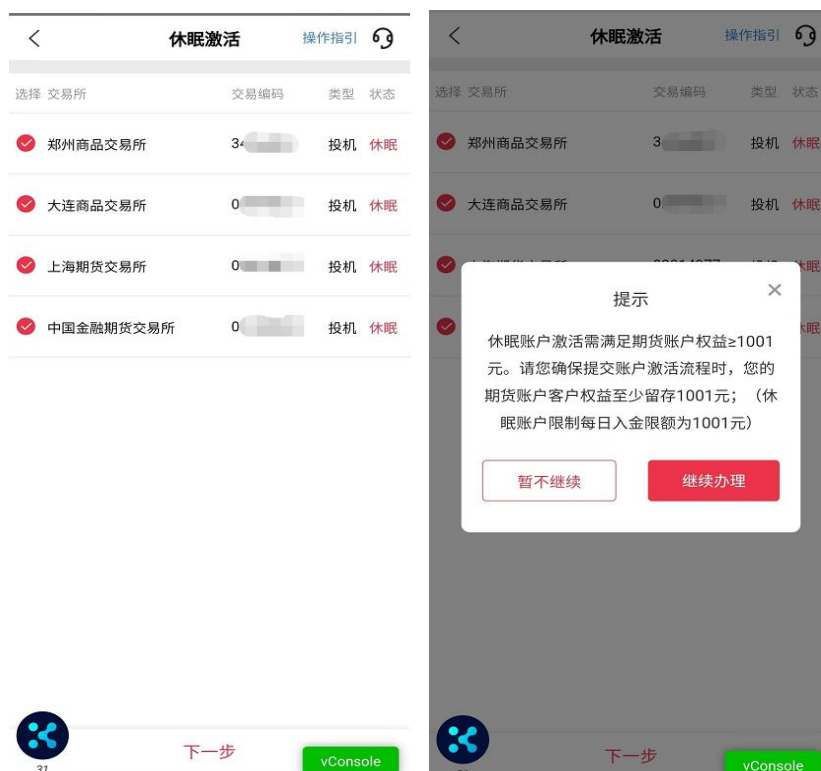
休眠激活
操作指引

| 选择 | 交易所 | 交易编码 | 类型 | 状态 |
|---|---|---|---|---|
| | 郑州商品交易所 | 3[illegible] | 投机 | 休眠 |
| | 大连商品交易所 | 0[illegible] | 投机 | 休眠 |
| | 上海期货交易所 | 0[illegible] | 投机 | 休眠 |
| | 中国金融期货交易所 | 0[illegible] | 投机 | 休眠 |

下一步
vConsole

休眠激活
操作指引

| 选择 | 交易所 | 交易编码 | 类型 | 状态 |
|---|---|---|---|---|
| | 郑州商品交易所 | 3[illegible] | 投机 | 休眠 |
| | 大连商品交易所 | 0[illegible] | 投机 | 休眠 |
| | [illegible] | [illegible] | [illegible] | 休眠 |
| | | | | 休眠 |

提示

休眠账户激活需满足期货账户权益≥1001元。请您确保提交账户激活流程时，您的期货账户客户权益至少留存1001元；（休眠账户限制每日入金限额为1001元）

暂不继续
继续办理

下一步
vConsole